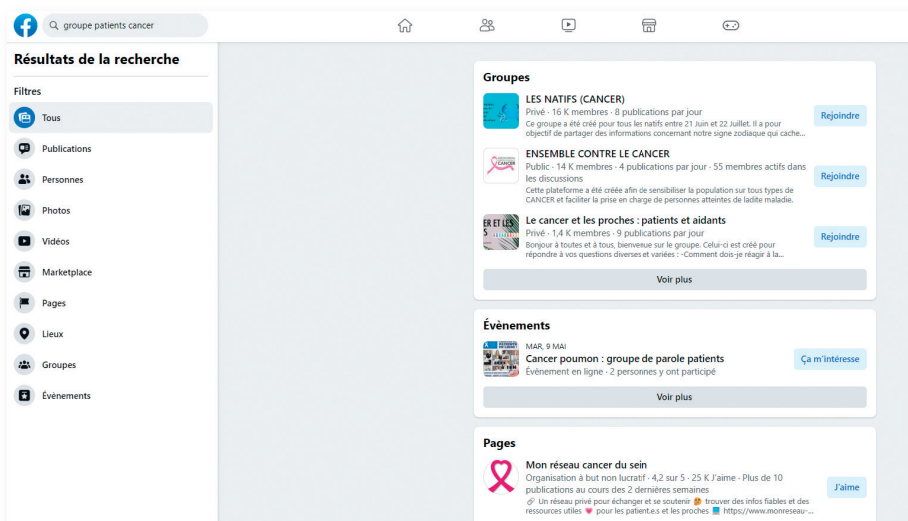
groupe patients cancer

Résultats de la recherche

Filtres

Tous

Publications

Personnes

Photos

Vidéos

Marketplace

Pages

Lieux

Groupes

Évènements

Groupes

LES NATIFS (CANCER)
Privé · 16 K membres · 8 publications par jour
Ce groupe a été créé pour tous les natifs entre 21 Juin et 22 Juillet. Il a pour objectif de partager des informations concernant notre signe zodiaque qui cache...
Rejoindre

ENSEMBLE CONTRE LE CANCER
Public · 14 K membres · 4 publications par jour · 55 membres actifs dans les discussions
Cette plateforme a été créée afin de sensibiliser la population sur tous types de CANCER et faciliter la prise en charge de personnes atteintes de ladite maladie.
Rejoindre

Le cancer et les proches : patients et aidants
Privé · 1,4 K membres · 9 publications par jour
Bonjour à toutes et à tous, bienvenue sur le groupe. Celui-ci est créé pour répondre à vos questions diverses et variées : -Comment dois-je réagir à la...
Rejoindre

Voir plus

Évènements

MAR, 9 MAI
Cancer poumon : groupe de parole patients
Événement en ligne · 2 personnes y ont participé
Ça m'intéresse

Voir plus

Pages

Mon réseau cancer du sein
Organisation à but non lucratif · 4,2 sur 5 · 25 K J'aime · Plus de 10 publications au cours des 2 dernières semaines
Un réseau privé pour échanger et se soutenir trouver des infos fiables et des ressources utiles pour les patient.e.s et les proches https://www.monreseau-...
J'aime